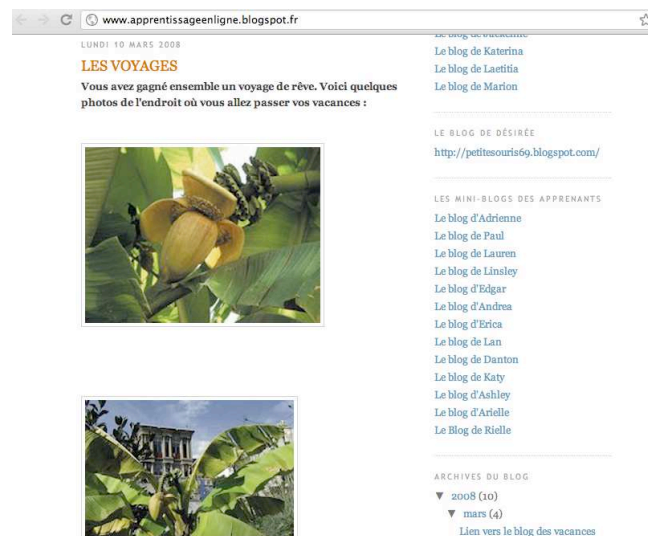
www.apprentissageenligne.blogspot.fr

LUNDI 10 MARS 2008

LES VOYAGES

Vous avez gagné ensemble un voyage de rêve. Voici quelques photos de l'endroit où vous allez passer vos vacances :

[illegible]
Le blog de Katerina
Le blog de Laetitia
Le blog de Marion

LE BLOG DE DÉSIRÉE
http://petitesouris69.blogspot.com/

LES MINI-BLOGS DES APPRENANTS
Le blog d'Adrienne
Le blog de Paul
Le blog de Lauren
Le blog de Linsley
Le blog d'Edgar
Le blog d'Andrea
Le blog d'Erica
Le blog de Lan
Le blog de Danton
Le blog de Katy
Le blog d'Ashley
Le blog d'Arielle
Le Blog de Rielle

ARCHIVES DU BLOG
▼ 2008 (10)
▼ mars (4)
Lien vers le blog des vacances